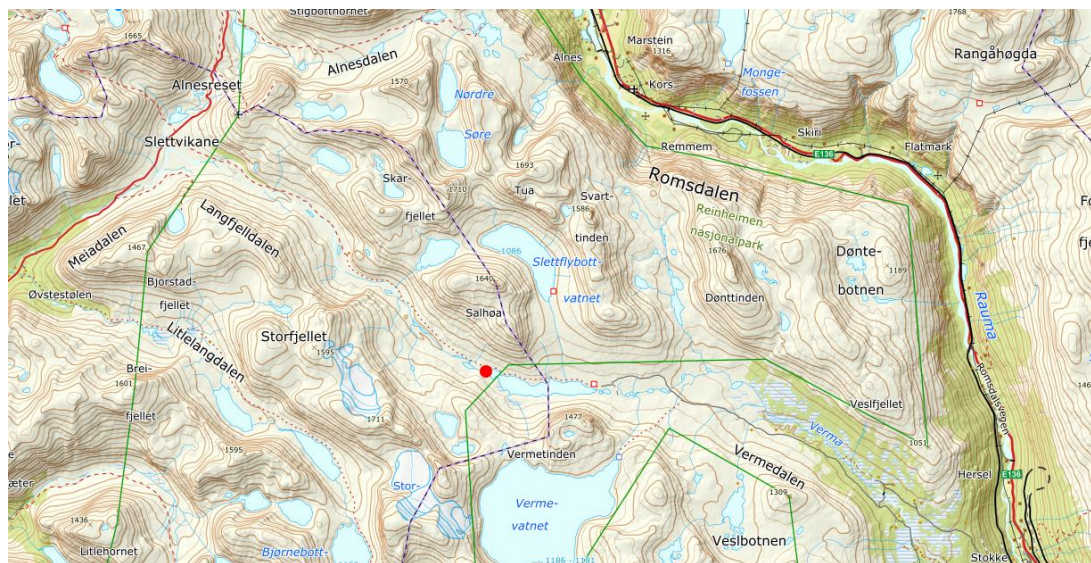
Stigbotthornet
1665
Alnesdalen
1570
Alnes
Marstein
1316
Kors
Monge-
fossen
1768
Rangåhøgda
Alnesreset
Nørdre
Søre
Skiri
Flatmark
Slettvikane
Remmem
E136
1693
Skar-
fjellet
1710
Tua
Svart-
1586
tinden
Romsdalen
Reinheimen
nasjonalpark
Langfjelldalen
1086
Slettflybott-
vatnet
1676
Dønte-
botnen
1189
Meiadalen
1467
Bjorstad-
fjellet
Øvstestølen
1640
Salhøa
Dønttinden
Rauma
Litlelangdalen
Storfjellet
1595
Brei-
1601
fjellet
1711
1477
Veslfjellet
Verma
1051
1595
Vermetinden
Vermedalen
Stor-
Verme-
vatnet
1309
Hersel
E136
Romsdalsvegen
1436
Litlehornet
Bjørnebott-
1186
1181
Veslbotnen
Stokke